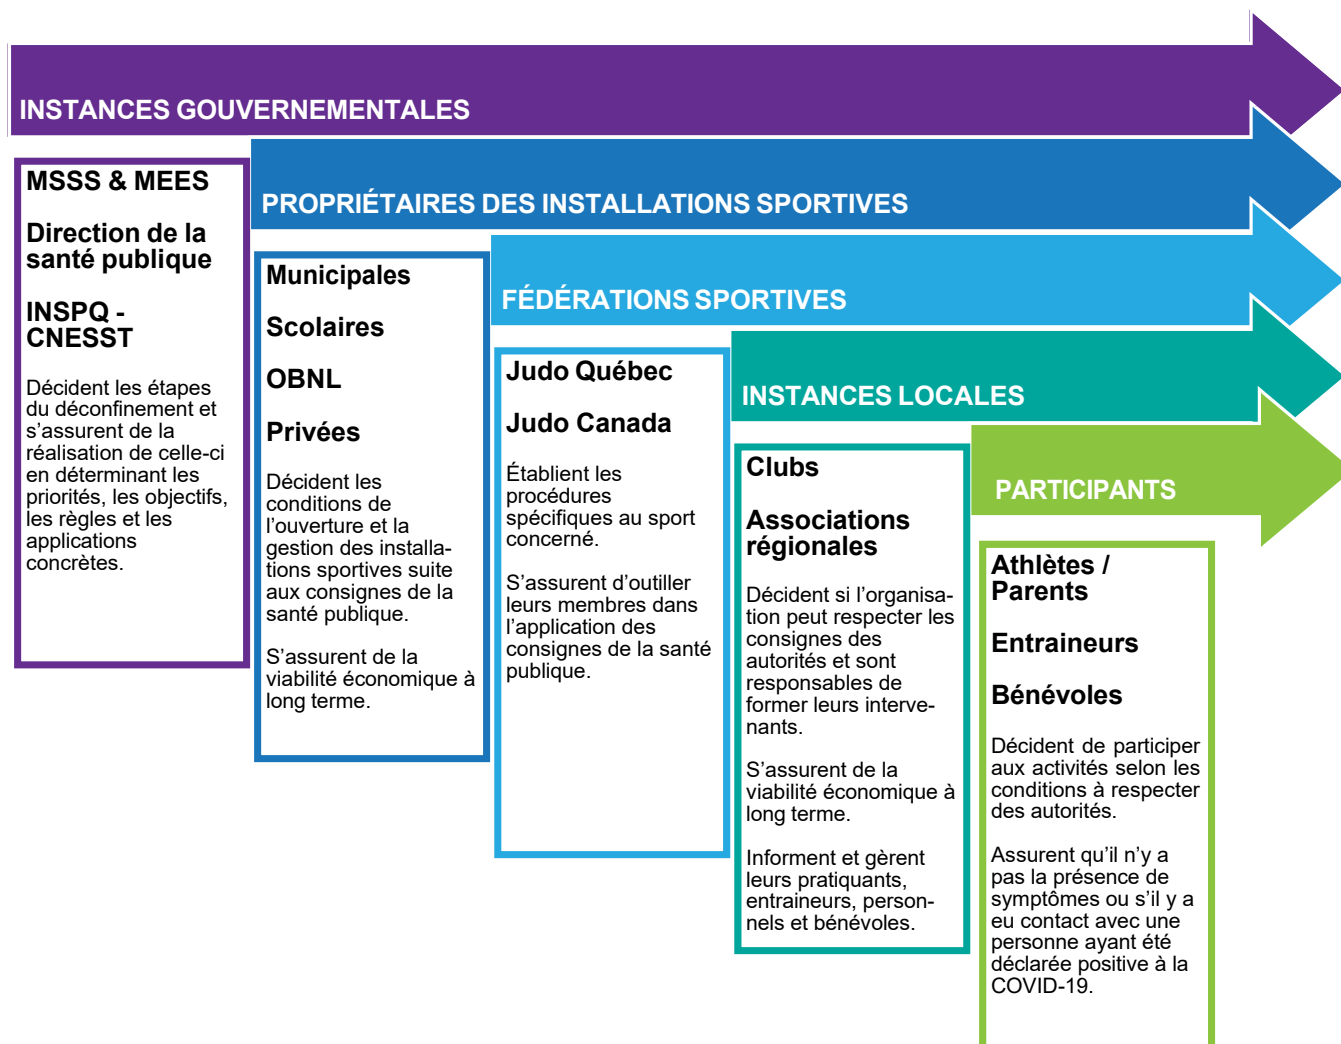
INSTANCES GOUVERNEMENTALES

MSSS & MEES

Direction de la santé publique

INSPQ - CNESST

Décident les étapes du déconfinement et s'assurent de la réalisation de celle-ci en déterminant les priorités, les objectifs, les règles et les applications concrètes.

PROPRIÉTAIRES DES INSTALLATIONS SPORTIVES

Municipales

Scolaires

OBNL

Privées

Décident les conditions de l'ouverture et la gestion des installations sportives suite aux consignes de la santé publique.

S'assurent de la viabilité économique à long terme.

FÉDÉRATIONS SPORTIVES

Judo Québec

Judo Canada

Établient les procédures spécifiques au sport concerné.

S'assurent d'outiller leurs membres dans l'application des consignes de la santé publique.

INSTANCES LOCALES

Clubs

Associations régionales

Décident si l'organisation peut respecter les consignes des autorités et sont responsables de former leurs intervenants.

S'assurent de la viabilité économique à long terme.

Informent et gèrent leurs pratiquants, entraineurs, personnels et bénévoles.

PARTICIPANTS

Athlètes / Parents

Entraineurs

Bénévoles

Décident de participer aux activités selon les conditions à respecter des autorités.

Assurent qu'il n'y a pas la présence de symptômes ou s'il y a eu contact avec une personne ayant été déclarée positive à la COVID-19.